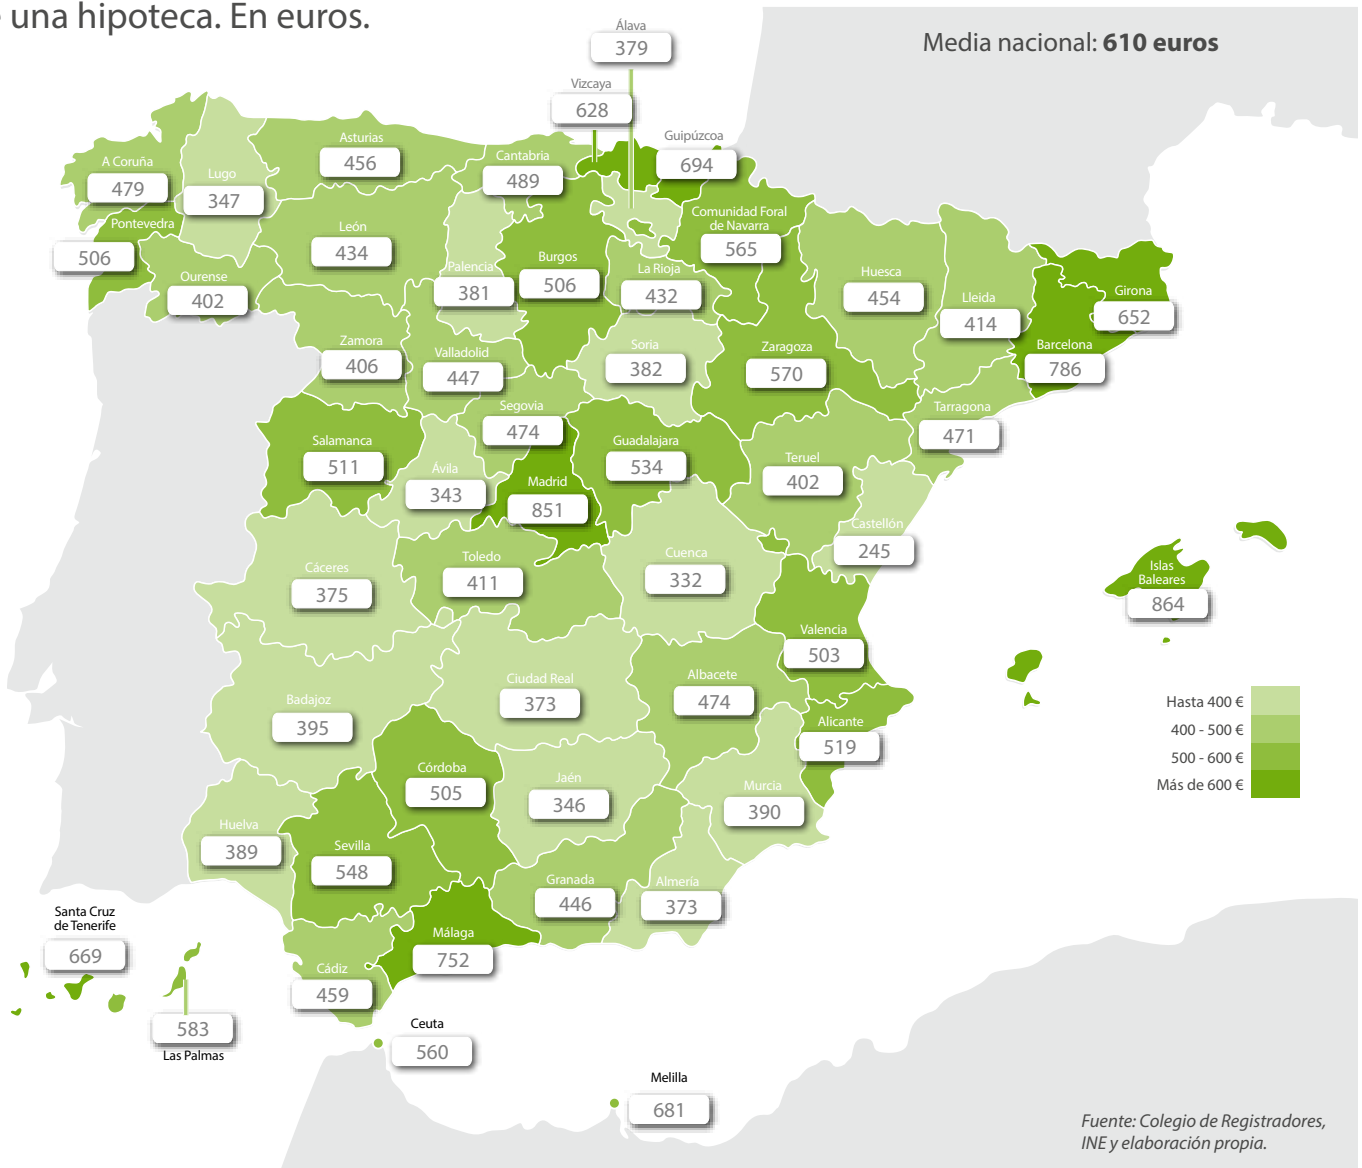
una hipoteca. En euros.

Media nacional: **610 euros**

Álava
379

Vizcaya
628

Guipúzcoa
694

A Coruña
479

Lugo
347

Asturias
456

Cantabria
489

Pontevedra
506

Ourense
402

León
434

Palencia
381

Burgos
506

Comunidad Foral de Navarra
565

La Rioja
432

Huesca
454

Lleida
414

Girona
652

Barcelona
786

Zamora
406

Valladolid
447

Soria
382

Zaragoza
570

Tarragona
471

Segovia
474

Salamanca
511

Ávila
343

Madrid
851

Guadalajara
534

Teruel
402

Castellón
245

Islas Baleares
864

Cáceres
375

Toledo
411

Cuenca
332

Valencia
503

Badajoz
395

Ciudad Real
373

Albacete
474

Alicante
519

Córdoba
505

Jaén
346

Murcia
390

Huelva
389

Sevilla
548

Granada
446

Almería
373

Santa Cruz de Tenerife
669

Málaga
752

Cádiz
459

583
Las Palmas

Ceuta
560

Melilla
681

Hasta 400 €
400 - 500 €
500 - 600 €
Más de 600 €

Fuente: Colegio de Registradores, INE y elaboración propia.